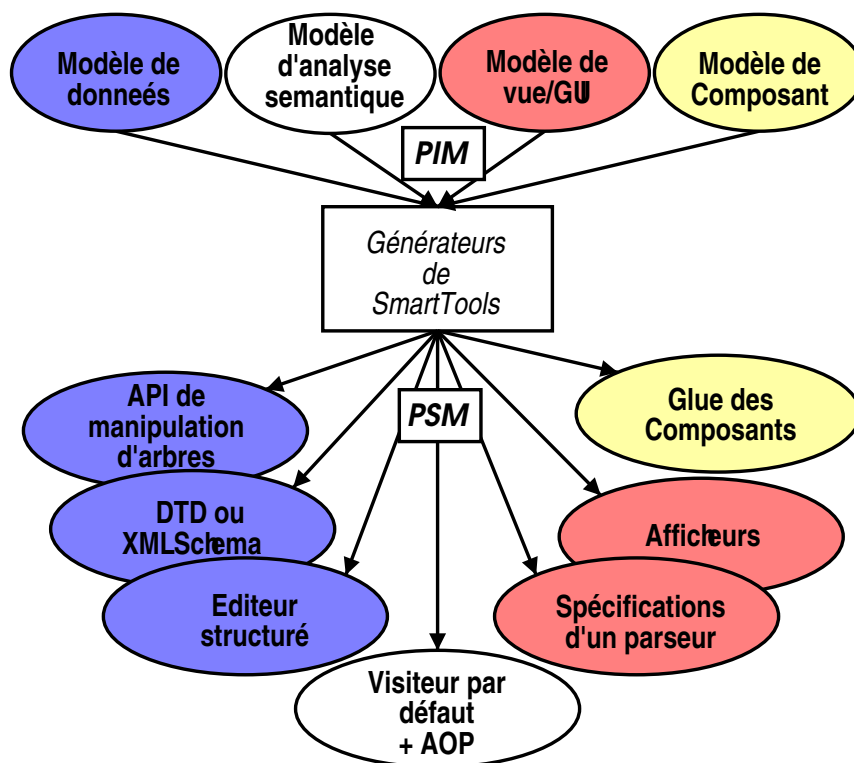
Modèle de donneés

Modèle d'analyse semantique

Modèle de vue/GUI

Modèle de Composant

PIM

Générateurs de SmartTools

PSM

API de manipulation d'arbres

DTD ou XMLSchema

Editeur structuré

Visiteur par défaut + AOP

Glue des Composants

Afficheurs

Spécifications d'un parseur